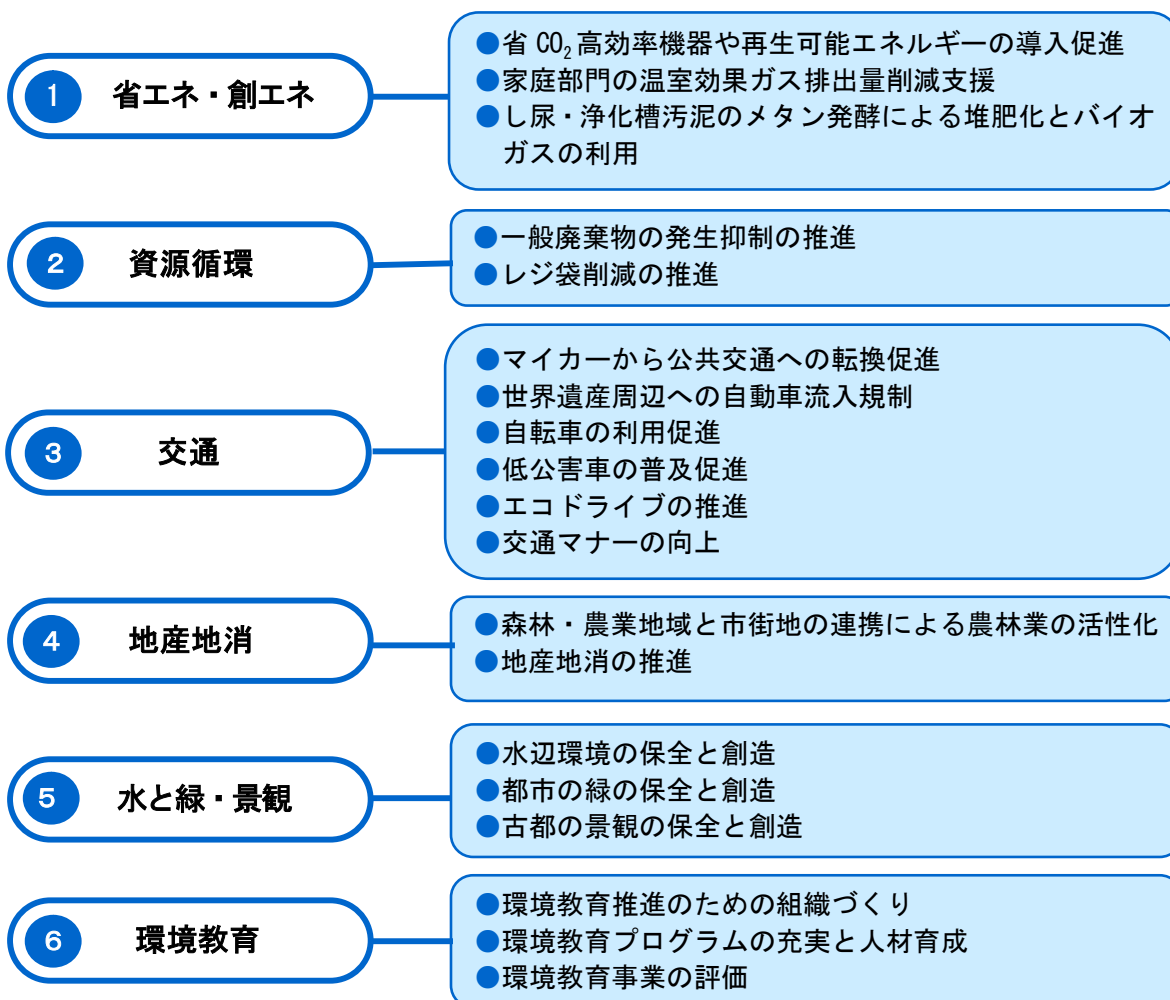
1 省エネ・創エネ

●省 $CO_2$ 高効率機器や再生可能エネルギーの導入促進
●家庭部門の温室効果ガス排出量削減支援
●し尿・浄化槽汚泥のメタン発酵による堆肥化とバイオガスの利用

2 資源循環

●一般廃棄物の発生抑制の推進
●レジ袋削減の推進

3 交通

●マイカーから公共交通への転換促進
●世界遺産周辺への自動車流入規制
●自転車の利用促進
●低公害車の普及促進
●エコドライブの推進
●交通マナーの向上

4 地産地消

●森林・農業地域と市街地の連携による農林業の活性化
●地産地消の推進

5 水と緑・景観

●水辺環境の保全と創造
●都市の緑の保全と創造
●古都の景観の保全と創造

6 環境教育

●環境教育推進のための組織づくり
●環境教育プログラムの充実と人材育成
●環境教育事業の評価